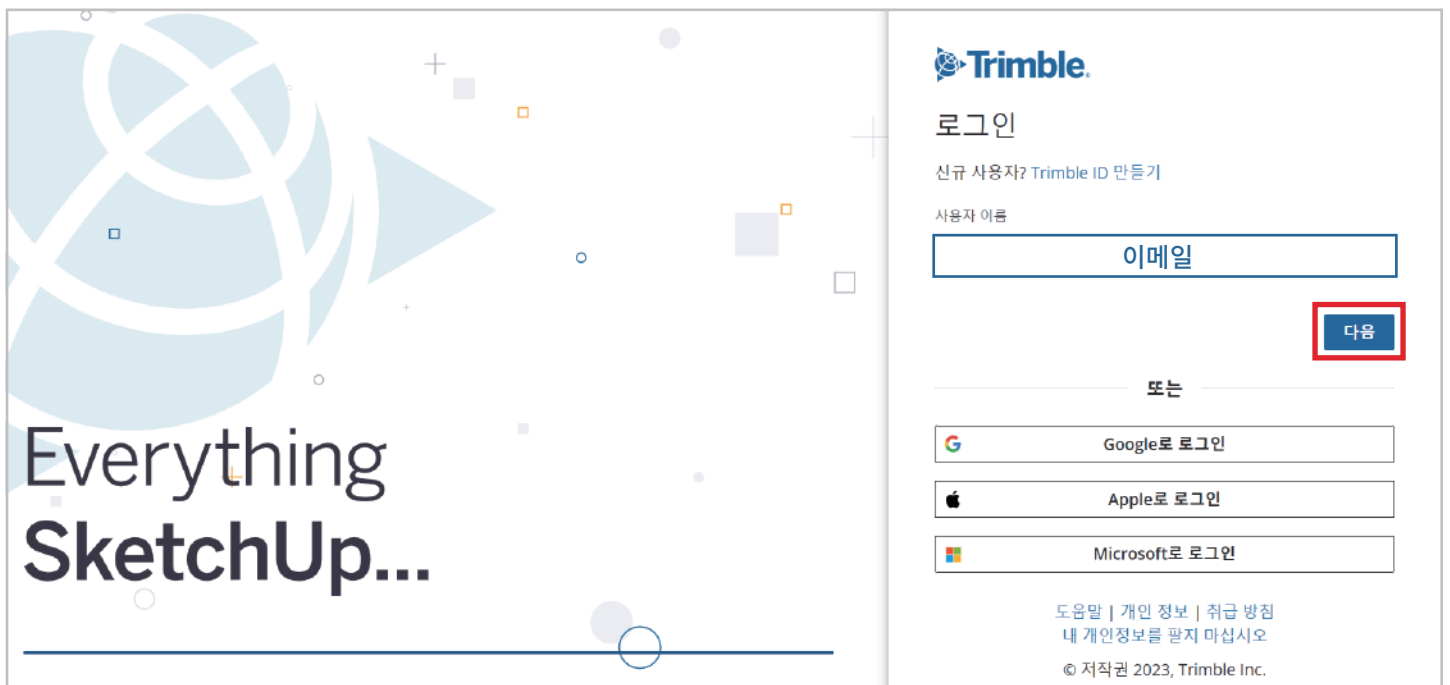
Everything
SketchUp...

Trimble.

로그인

신규 사용자? Trimble ID 만들기

사용자 이름

이메일

다음

또는

Google로 로그인

Apple로 로그인

Microsoft로 로그인

도움말 | 개인 정보 | 취급 방침
내 개인정보를 팔지 마십시오

© 저작권 2023, Trimble Inc.